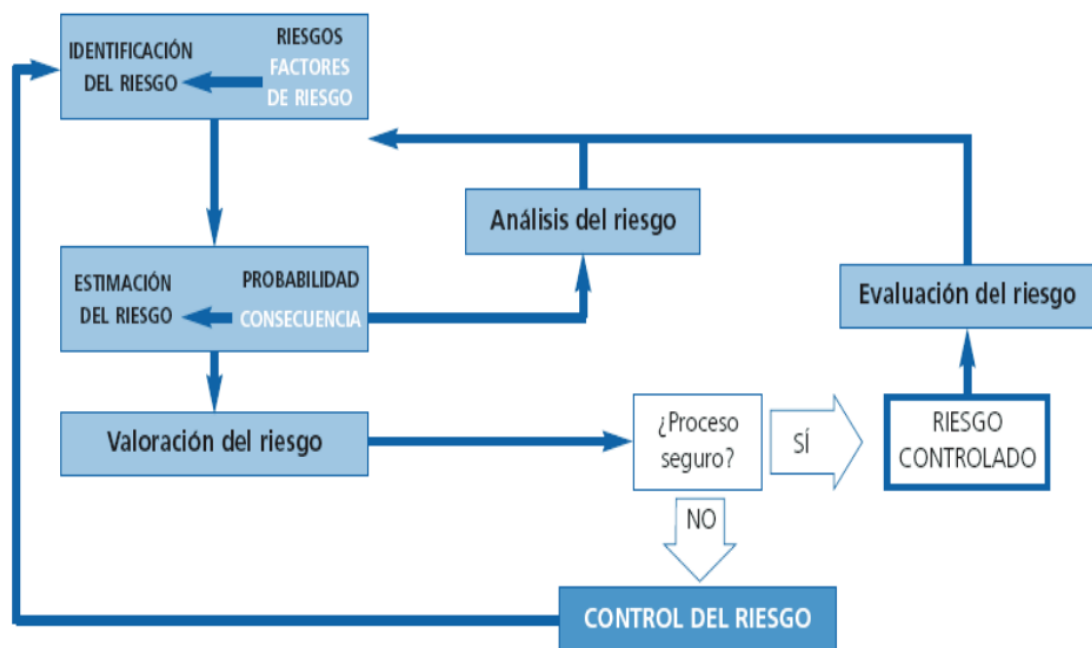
IDENTIFICACIÓN DEL RIESGO

RIESGOS
FACTORES DE RIESGO

Análisis del riesgo

ESTIMACIÓN DEL RIESGO

PROBABILIDAD
CONSECUENCIA

Evaluación del riesgo

Valoración del riesgo

¿Proceso seguro?

SÍ

RIESGO CONTROLADO

NO

CONTROL DEL RIESGO